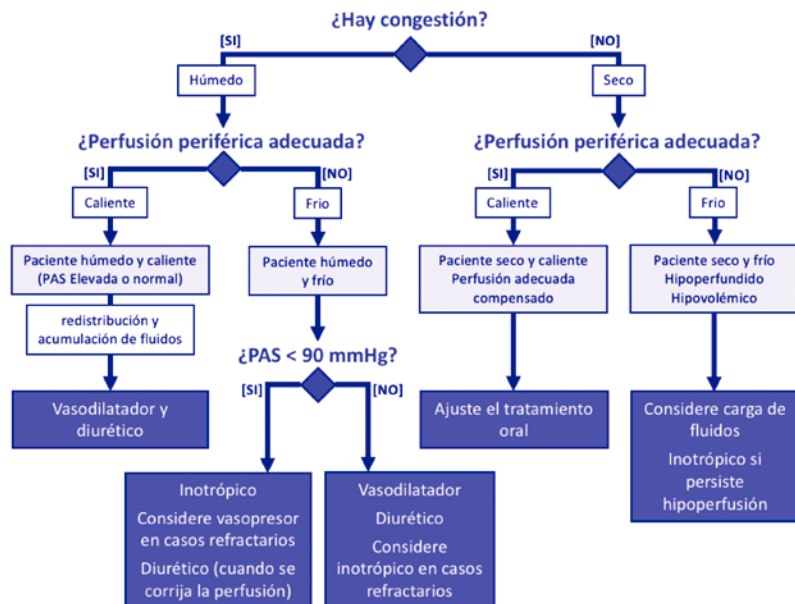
¿Hay congestión?

[SI]

[NO]

Húmedo

Seco

¿Perfusión periférica adecuada?

[SI]

[NO]

Caliente

Frio

Paciente húmedo y caliente (PAS Elevada o normal)

redistribución y acumulación de fluidos

Vasodilatador y diurético

Paciente húmedo y frío

¿PAS < 90 mmHg?

[SI]

[NO]

Inotrópico

Considere vasopresor en casos refractarios

Diurético (cuando se corrija la perfusión)

Vasodilatador

Diurético

Considere inotrópico en casos refractarios

¿Perfusión periférica adecuada?

[SI]

[NO]

Caliente

Frio

Paciente seco y caliente Perfusión adecuada compensado

Ajuste el tratamiento oral

Paciente seco y frío Hipoperfundido Hipovolémico

Considere carga de fluidos

Inotrópico si persiste hipoperfusión